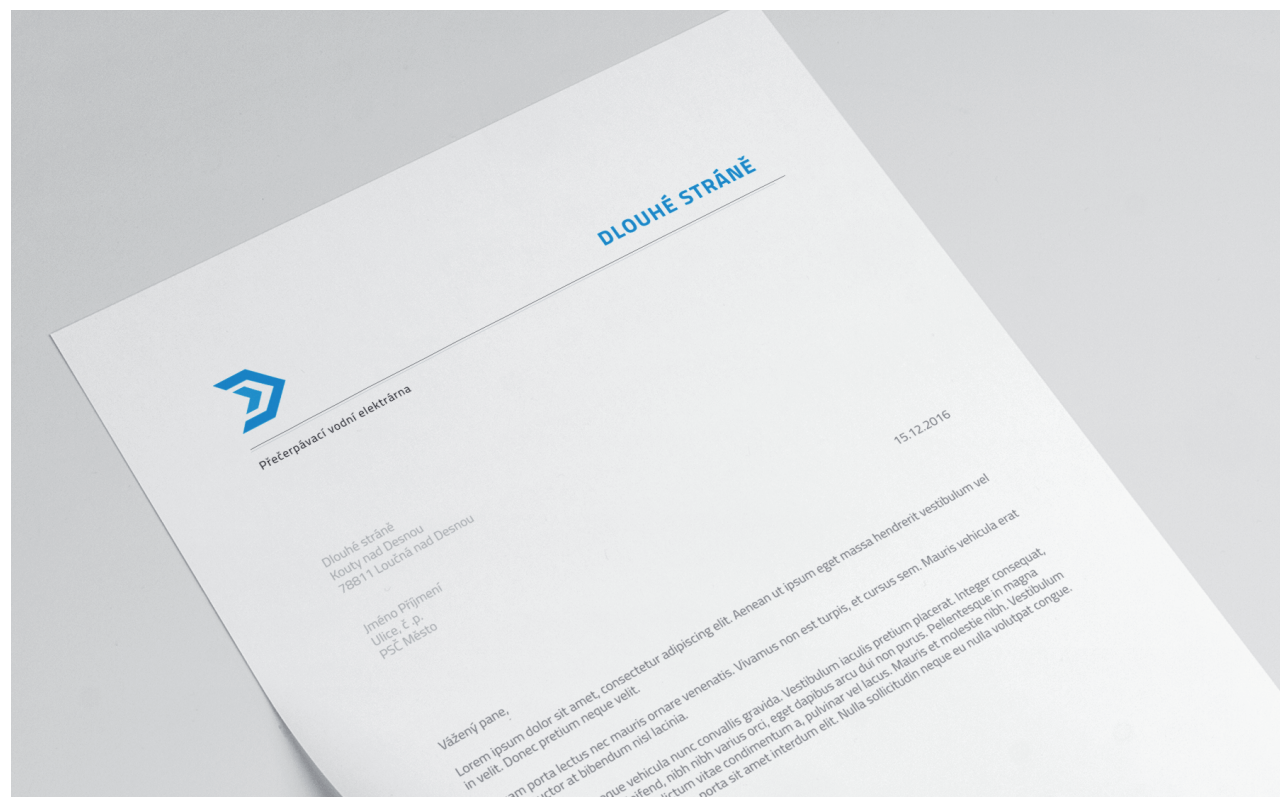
DLOUHÉ STRÁNĚ

Přečerpávací vodní elektrárna

15.12.2016

Dlouhé stráně
Kouty nad Desnou
78811 Loučná nad Desnou

Jméno Příjmení
Ulice, č. p.
PSČ Město

Vážený pane,

Lorem ipsum dolor sit amet, consectetur adipiscing elit. Aenean ut ipsum eget massa hendrerit vestibulum vel in velit. Donec pretium neque velit.

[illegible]am porta lectus nec mauris ornare venenatis. Vivamus non est turpis, et cursus sem. Mauris vehicula erat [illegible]uctor at bibendum nisl lacinia.

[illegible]que vehicula nunc convallis gravida. Vestibulum iaculis pretium placerat. Integer consequat, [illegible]eifend, nibh nibh varius orci, eget dapibus arcu dui non purus. Pellentesque in magna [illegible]ictum vitae condimentum a, pulvinar vel lacus. Mauris et molestie nibh. Vestibulum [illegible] porta sit amet interdum elit. Nulla sollicitudin neque eu nulla volutpat congue.